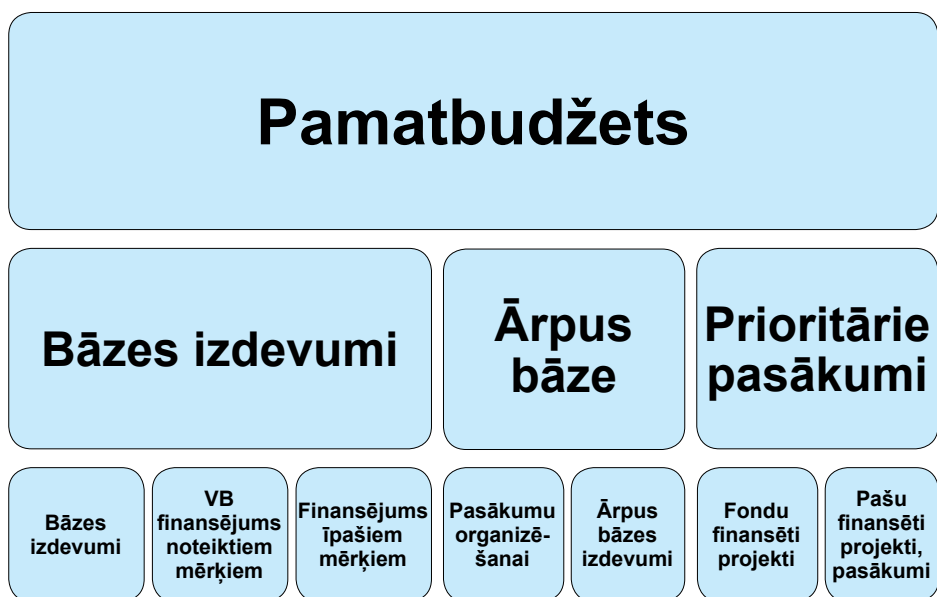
Pamatbudžets

Bāzes izdevumi

Ārpus bāze

Prioritārie pasākumi

Bāzes izdevumi

VB finansējums noteiktiem mērķiem

Finansējums īpašiem mērķiem

Pasākumu organizē-šanai

Ārpus bāzes izdevumi

Fondu finansēti projekti

Pašu finansēti projekti, pasākumi